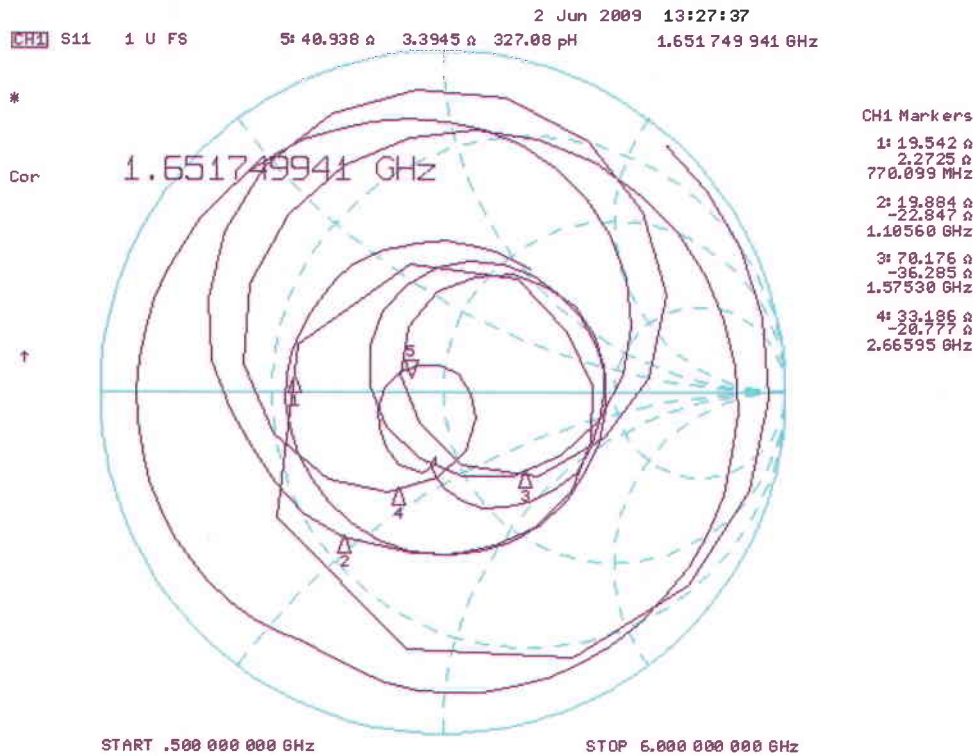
2 Jun 2009 13:27:37

CH1 S11 1 U FS 5: 40.938 Ω 3.3945 Ω 327.08 pH 1.651 749 941 GHz

*

Cor

1.651749941 GHz

↑

CH1 Markers

1: 19.542 Ω
2.2725 Ω
770.099 MHz

2: 19.884 Ω
-22.847 Ω
1.10560 GHz

3: 70.176 Ω
-36.285 Ω
1.57530 GHz

4: 33.186 Ω
-20.777 Ω
2.66595 GHz

5

1

4

3

2

START .500 000 000 GHz

STOP 6.000 000 000 GHz